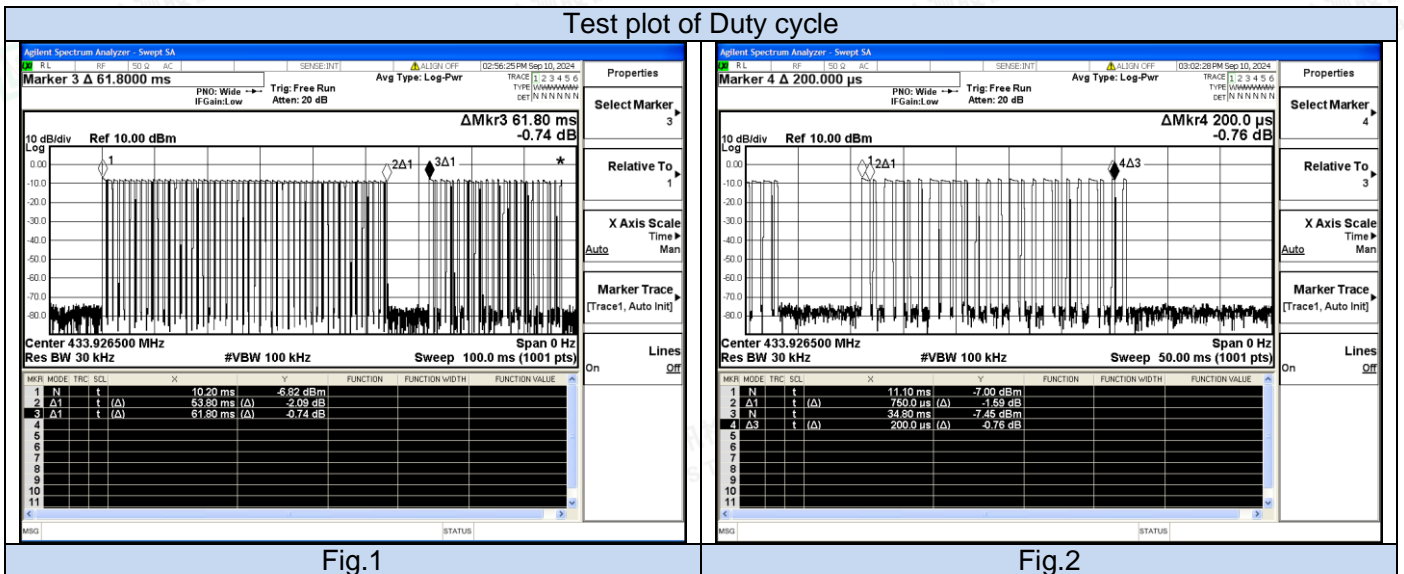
Test plot of Duty cycle

Agilent Spectrum Analyzer - Swept SA
RL RF 50 Ω AC SENSE:INT ALIGN OFF 02:56:25 PM Sep 10, 2024
Marker 3 Δ 61.8000 ms
PNO: Wide IFGain:Low
Trig: Free Run Atten: 20 dB
Avg Type: Log-Pwr
TRACE 1 2 3 4 5 6 TYPE WWWWWW DET N N N N N N
ΔMkr3 61.80 ms -0.74 dB
10 dB/div Ref 10.00 dBm
Log
0.00 -10.0 -20.0 -30.0 -40.0 -50.0 -60.0 -70.0 -80.0
1 2Δ1 3Δ1
Center 433.926500 MHz Span 0 Hz
Res BW 30 kHz #VBW 100 kHz Sweep 100.0 ms (1001 pts)

| MKR | MODE | TRC | SCL | X | | Y | FUNCTION | FUNCTION WIDTH | FUNCTION VALUE |
|---|---|---|---|---|---|---|---|---|---|
| 1 | N | | t | 10.20 ms | | -6.82 dBm | | | |
| 2 | Δ1 | | t (Δ) | 53.80 ms | (Δ) | -2.09 dB | | | |
| 3 | Δ1 | | t (Δ) | 61.80 ms | (Δ) | -0.74 dB | | | |
| 4 | | | | | | | | | |
| 5 | | | | | | | | | |
| 6 | | | | | | | | | |
| 7 | | | | | | | | | |
| 8 | | | | | | | | | |
| 9 | | | | | | | | | |
| 10 | | | | | | | | | |
| 11 | | | | | | | | | |

MSG STATUS

Properties
Select Marker 3
Relative To 1
X Axis Scale Time Auto Man
Marker Trace [Trace1, Auto Init]
Lines On Off

Agilent Spectrum Analyzer - Swept SA
RL RF 50 Ω AC SENSE:INT ALIGN OFF 03:02:28 PM Sep 10, 2024
Marker 4 Δ 200.000 µs
PNO: Wide IFGain:Low
Trig: Free Run Atten: 20 dB
Avg Type: Log-Pwr
TRACE 1 2 3 4 5 6 TYPE WWWWWW DET N N N N N N
ΔMkr4 200.0 µs -0.76 dB
10 dB/div Ref 10.00 dBm
Log
0.00 -10.0 -20.0 -30.0 -40.0 -50.0 -60.0 -70.0 -80.0
1 2Δ1 4Δ3
Center 433.926500 MHz Span 0 Hz
Res BW 30 kHz #VBW 100 kHz Sweep 50.00 ms (1001 pts)

| MKR | MODE | TRC | SCL | X | | Y | FUNCTION | FUNCTION WIDTH | FUNCTION VALUE |
|---|---|---|---|---|---|---|---|---|---|
| 1 | N | | t | 11.10 ms | | -7.00 dBm | | | |
| 2 | Δ1 | | t (Δ) | 750.0 µs | (Δ) | -1.59 dB | | | |
| 3 | N | | t | 34.80 ms | | -7.45 dBm | | | |
| 4 | Δ3 | | t (Δ) | 200.0 µs | (Δ) | -0.76 dB | | | |
| 5 | | | | | | | | | |
| 6 | | | | | | | | | |
| 7 | | | | | | | | | |
| 8 | | | | | | | | | |
| 9 | | | | | | | | | |
| 10 | | | | | | | | | |
| 11 | | | | | | | | | |

MSG STATUS

Properties
Select Marker 4
Relative To 3
X Axis Scale Time Auto Man
Marker Trace [Trace1, Auto Init]
Lines On Off

Fig.1
Fig.2